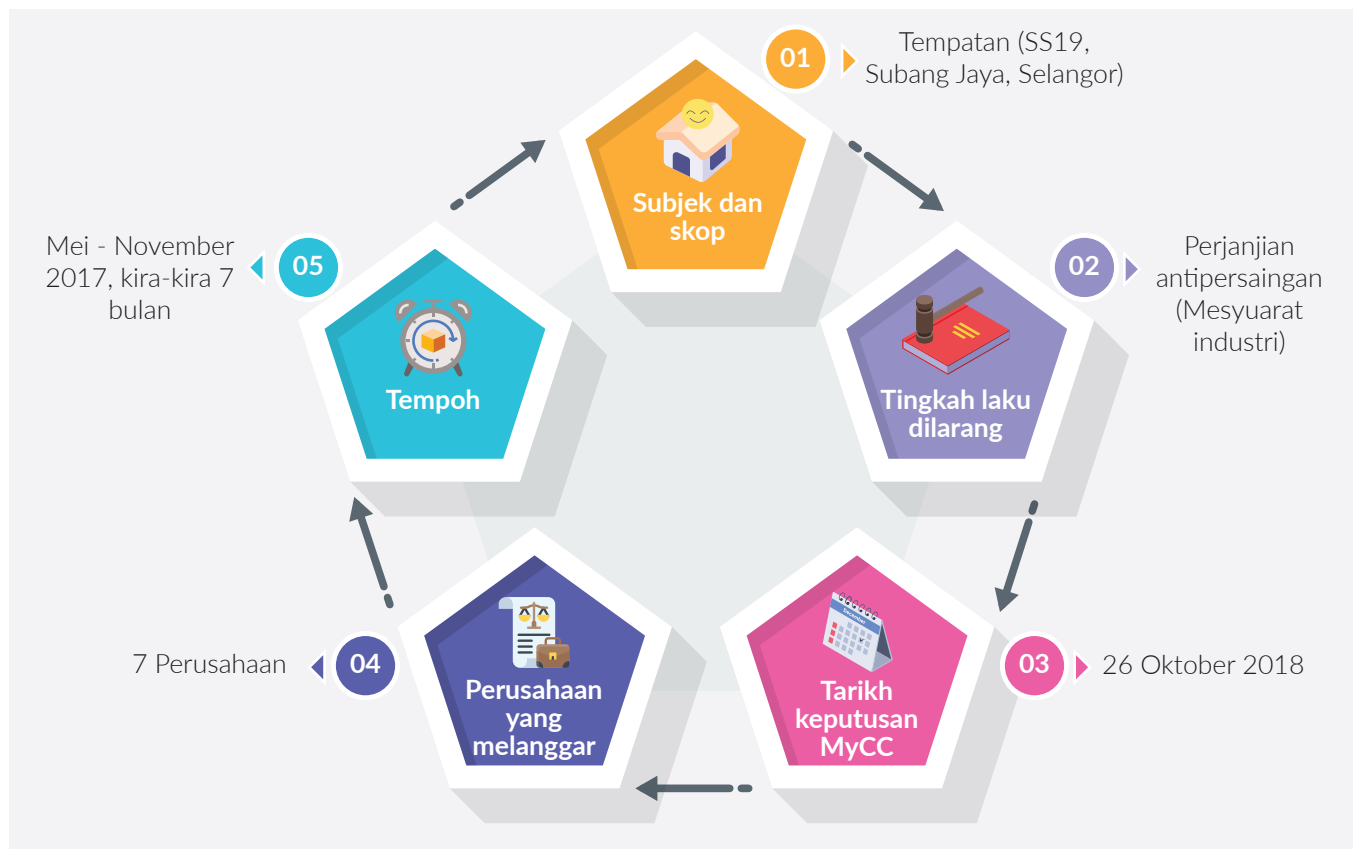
01 Tempatan (SS19, Subang Jaya, Selangor)

Subjek dan skop

02 Perjanjian antipersaingan (Mesyuarat industri)

Tingkah laku dilarang

03 26 Oktober 2018

Tarikh keputusan MyCC

04 7 Perusahaan

Perusahaan yang melanggar

05 Mei - November 2017, kira-kira 7 bulan

Tempoh